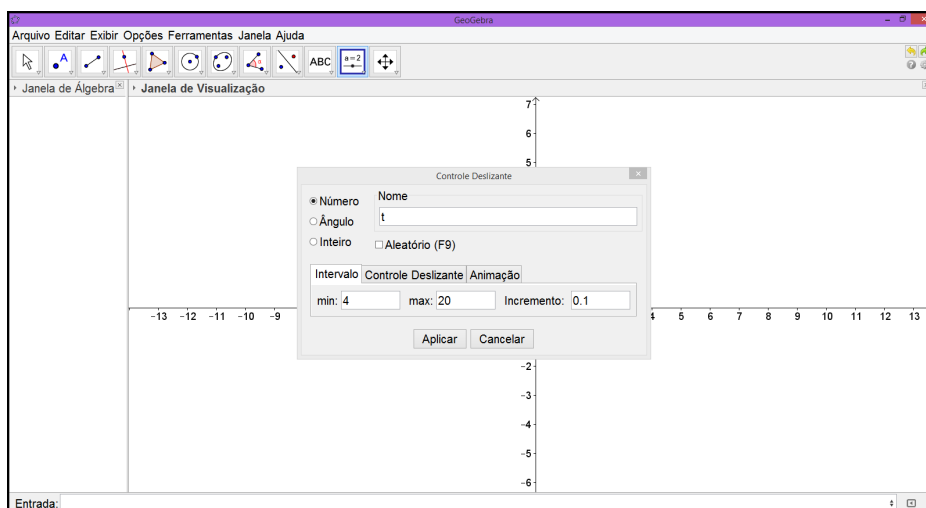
GeoGebra

Arquivo Editar Exibir Opções Ferramentas Janela Ajuda

ABC $a=2$

Janela de Álgebra

Janela de Visualização

7
6
5

Controle Deslizante

Número
Ângulo
Inteiro

Nome
t

Aleatório (F9)

Intervalo | Controle Deslizante | Animação

min: 4 max: 20 Incremento: 0.1

Aplicar Cancelar

−13 −12 −11 −10 −9
4 5 6 7 8 9 10 11 12 13

-2
-3
-4
-5
-6

Entrada: